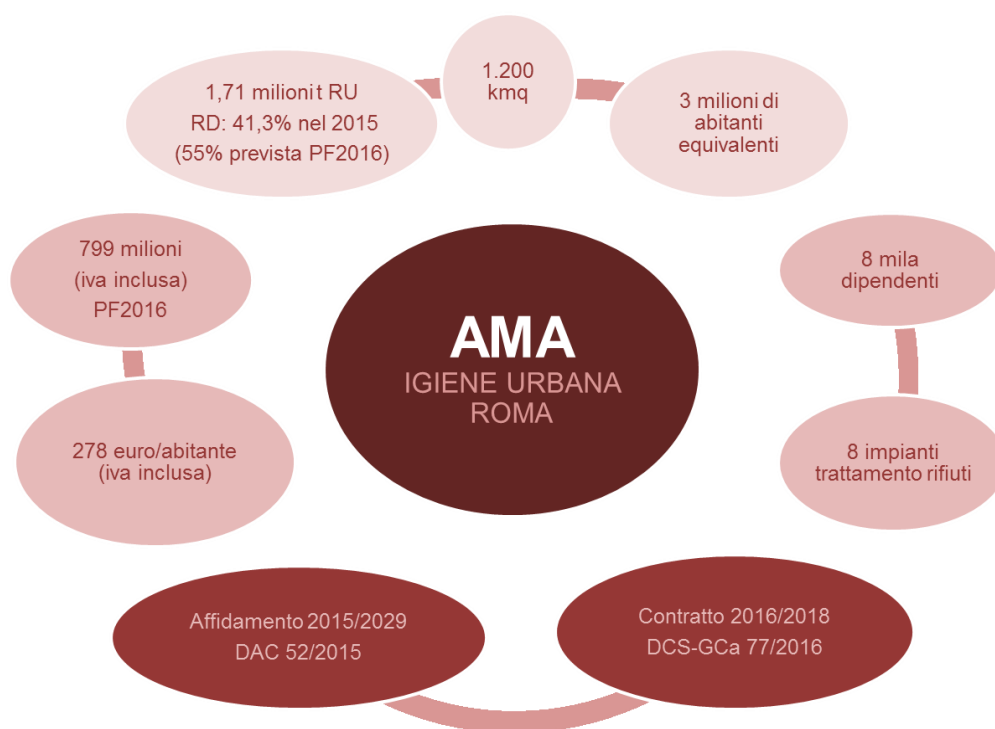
1,71 milioni t RU
RD: 41,3% nel 2015
(55% prevista PF2016)

1.200 kmq

3 milioni di abitanti equivalenti

799 milioni (iva inclusa) PF2016

AMA
IGIENE URBANA ROMA

8 mila dipendenti

278 euro/abitante (iva inclusa)

8 impianti trattamento rifiuti

Affidamento 2015/2029
DAC 52/2015

Contratto 2016/2018
DCS-GCa 77/2016